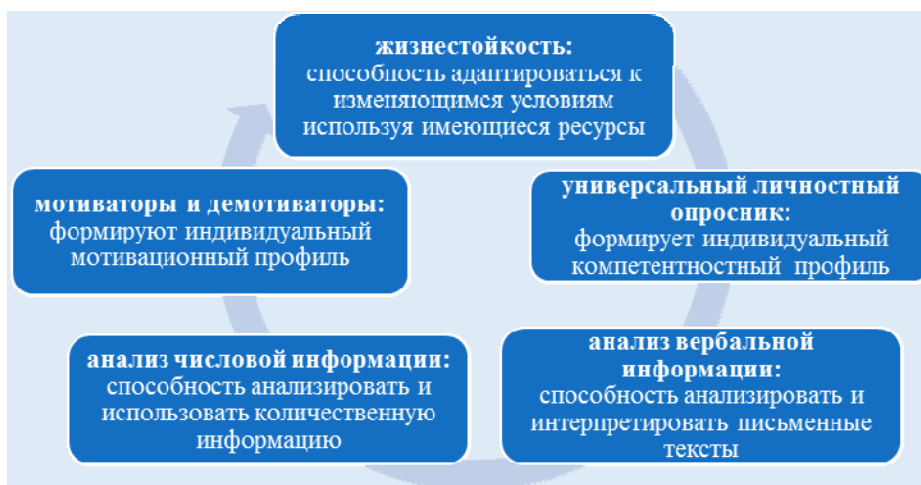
жизнестойкость:
способность адаптироваться к изменяющимся условиям используя имеющиеся ресурсы

универсальный личностный опросник:
формирует индивидуальный компетентностный профиль

анализ вербальной информации:
способность анализировать и интерпретировать письменные тексты

анализ числовой информации:
способность анализировать и использовать количественную информацию

мотиваторы и демотиваторы:
формируют индивидуальный мотивационный профиль